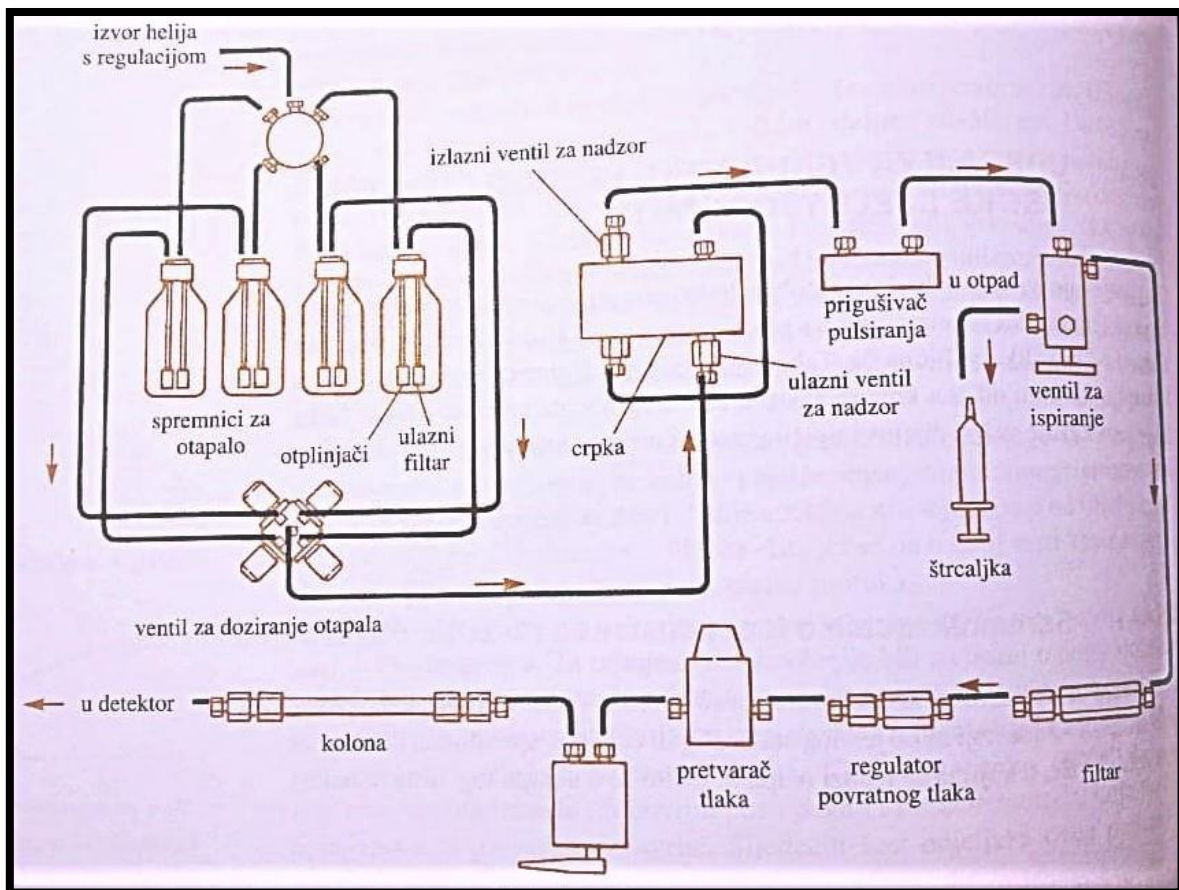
izvor helija s regulacijom

izlazni ventil za nadzor

prigušivač pulsiranja

u otpad

spremnici za otapalo

otplinjači

ulazni filtar

crpka

ulazni ventil za nadzor

ventil za ispiranje

štrcaljka

ventil za doziranje otapala

u detektor

kolona

pretvarač tlaka

regulator povratnog tlaka

filtar